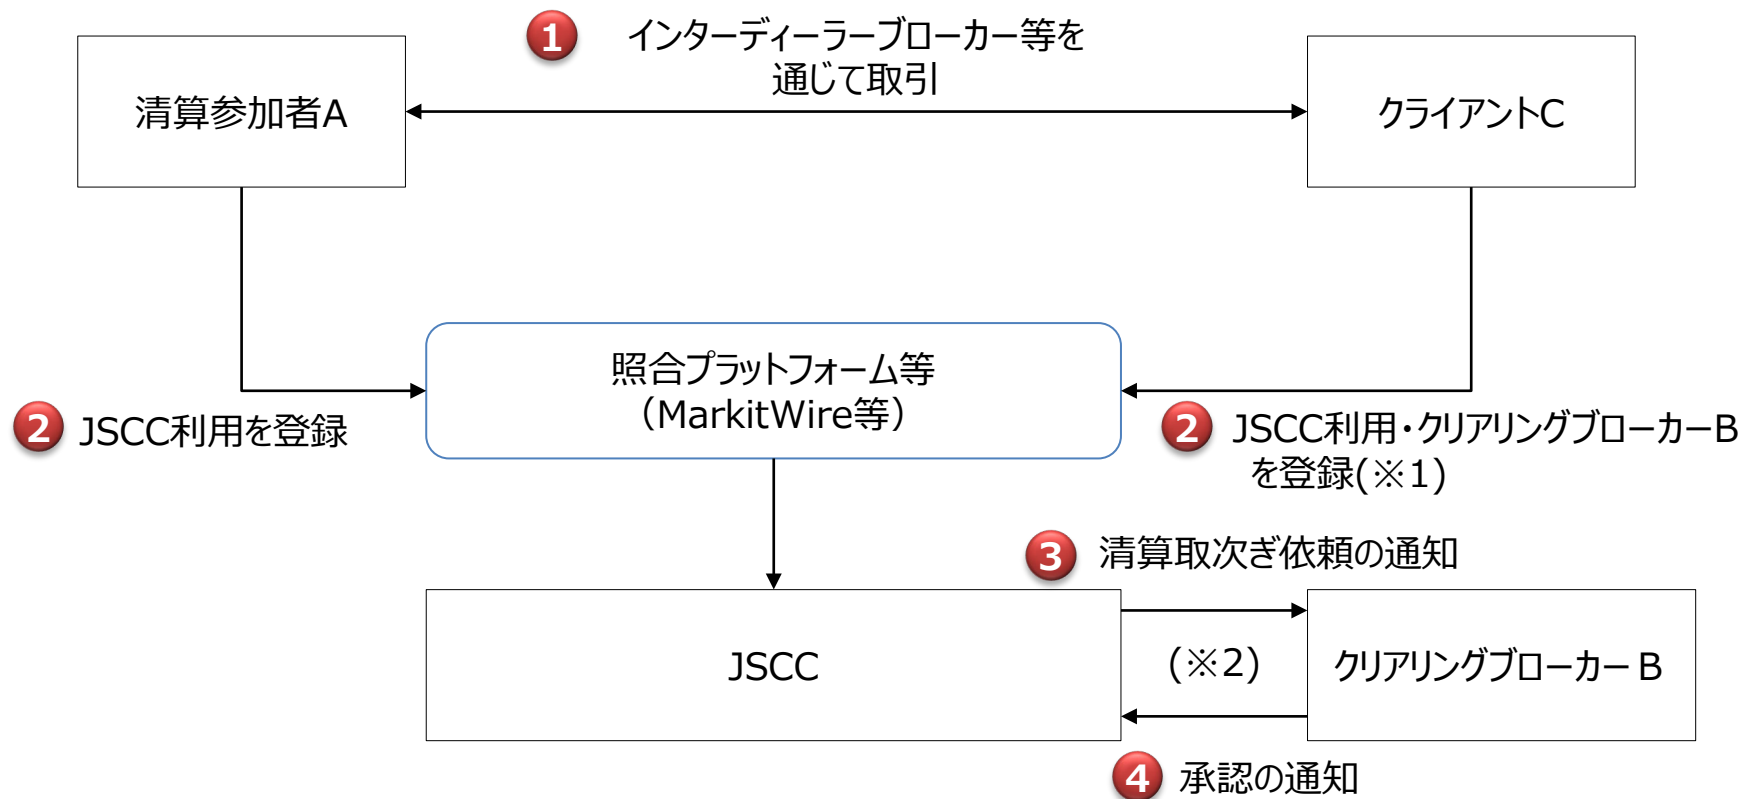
清算参加者A

1 インターディーラーブローカー等を通じて取引

クライアントC

照合プラットフォーム等（MarkitWire等）

2 JSCC利用を登録

2 JSCC利用・クリアリングブローカーBを登録(※1)

3 清算取次ぎ依頼の通知

JSCC

（※2）

クリアリングブローカー B

4 承認の通知